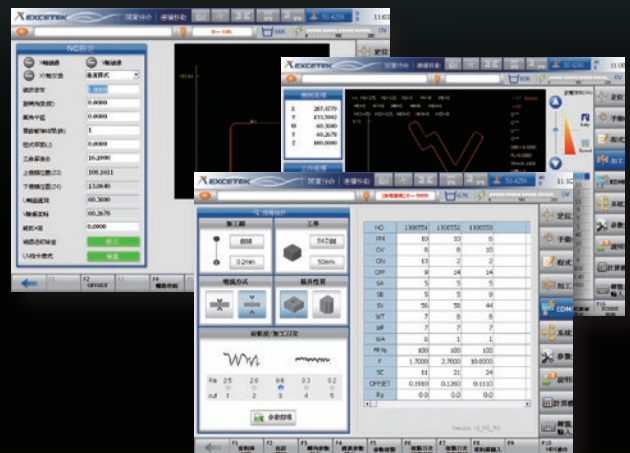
EXCETEK

NC設定

0.0000
0.0000
0.0000
1
0.0000
16.2000
108.2611
13.0640
-60.3600
-60.2670
0.0000

F2
OFFSET

EXCETEK

X 287.4770
Y 173.5662
W 60.3600
V 60.2670
Z 160.0000

EXCETEK

參數設定

加工線
工件

0.2mm
50mm

噴嘴方式
輔具性質

參數設定

| NO. | 1300551 | 1300552 | 1300553 |
|---|---|---|---|
| PM | 10 | 10 | 6 |
| OV | 8 | 8 | 10 |
| ON | 13 | 2 | 2 |
| OFF | 9 | 14 | 14 |
| SA | 5 | 5 | 5 |
| SB | 5 | 5 | 8 |
| SV | 56 | 70 | 44 |
| WT | 7 | 8 | 8 |
| WF | 7 | 7 | 7 |
| WA | 0 | 1 | 1 |
| FR% | 100 | 100 | 100 |
| F | 1.7000 | 2.7600 | 10.6000 |
| SC | 11 | 21 | 24 |
| OFFSET | 0.1980 | 0.1360 | 0.1110 |
| Ra | 0.0 | 0.0 | 0.0 |

CDM

F1
F2
F3
F4
F5
F6
F7
F8
F9
F10